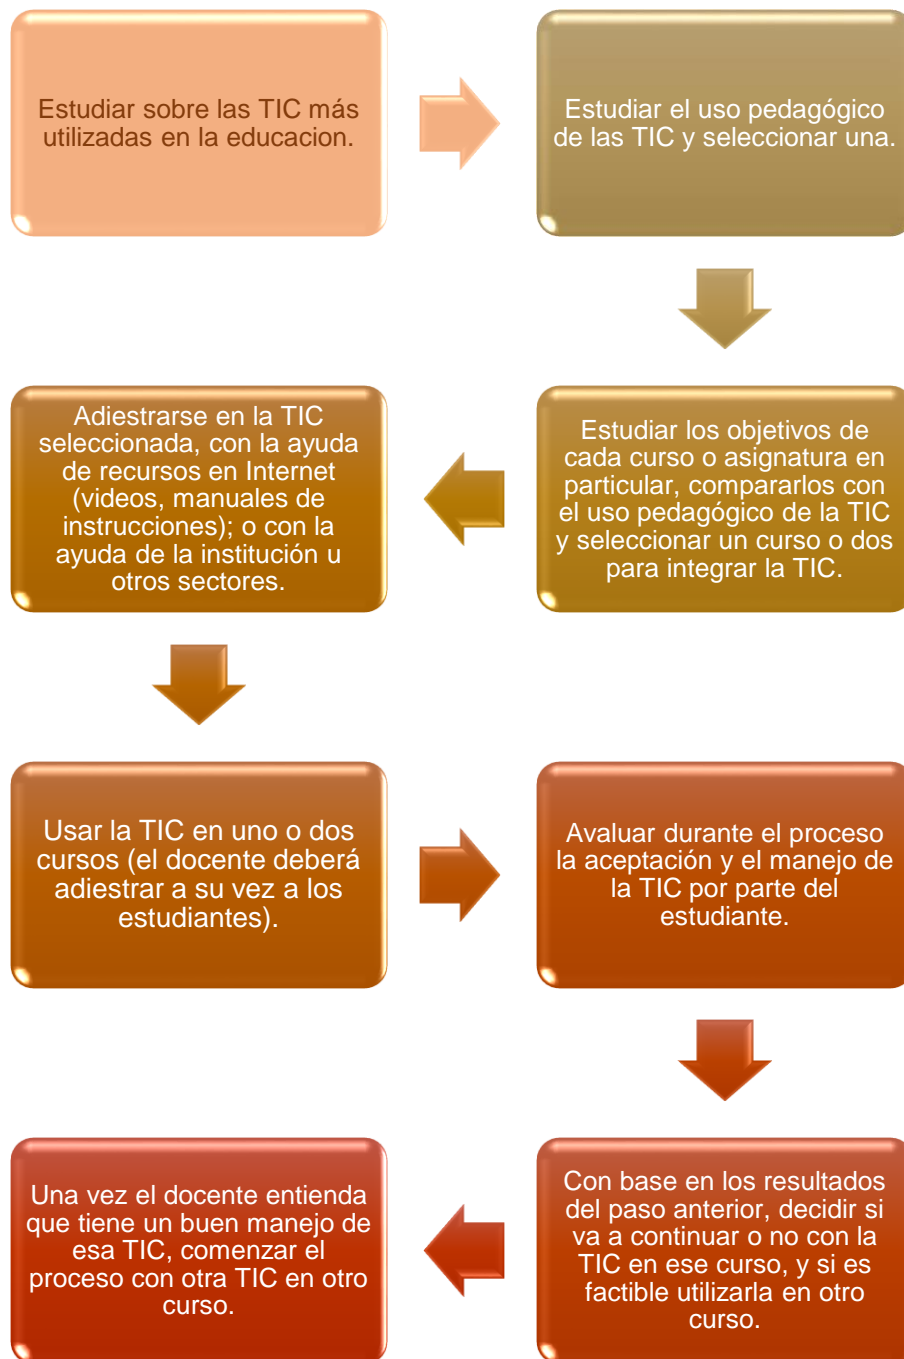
Estudiar sobre las TIC más utilizadas en la educacion.

Estudiar el uso pedagógico de las TIC y seleccionar una.

Estudiar los objetivos de cada curso o asignatura en particular, compararlos con el uso pedagógico de la TIC y seleccionar un curso o dos para integrar la TIC.

Adiestrarse en la TIC seleccionada, con la ayuda de recursos en Internet (videos, manuales de instrucciones); o con la ayuda de la institución u otros sectores.

Usar la TIC en uno o dos cursos (el docente deberá adiestrar a su vez a los estudiantes).

Avaluar durante el proceso la aceptación y el manejo de la TIC por parte del estudiante.

Con base en los resultados del paso anterior, decidir si va a continuar o no con la TIC en ese curso, y si es factible utilizarla en otro curso.

Una vez el docente entienda que tiene un buen manejo de esa TIC, comenzar el proceso con otra TIC en otro curso.